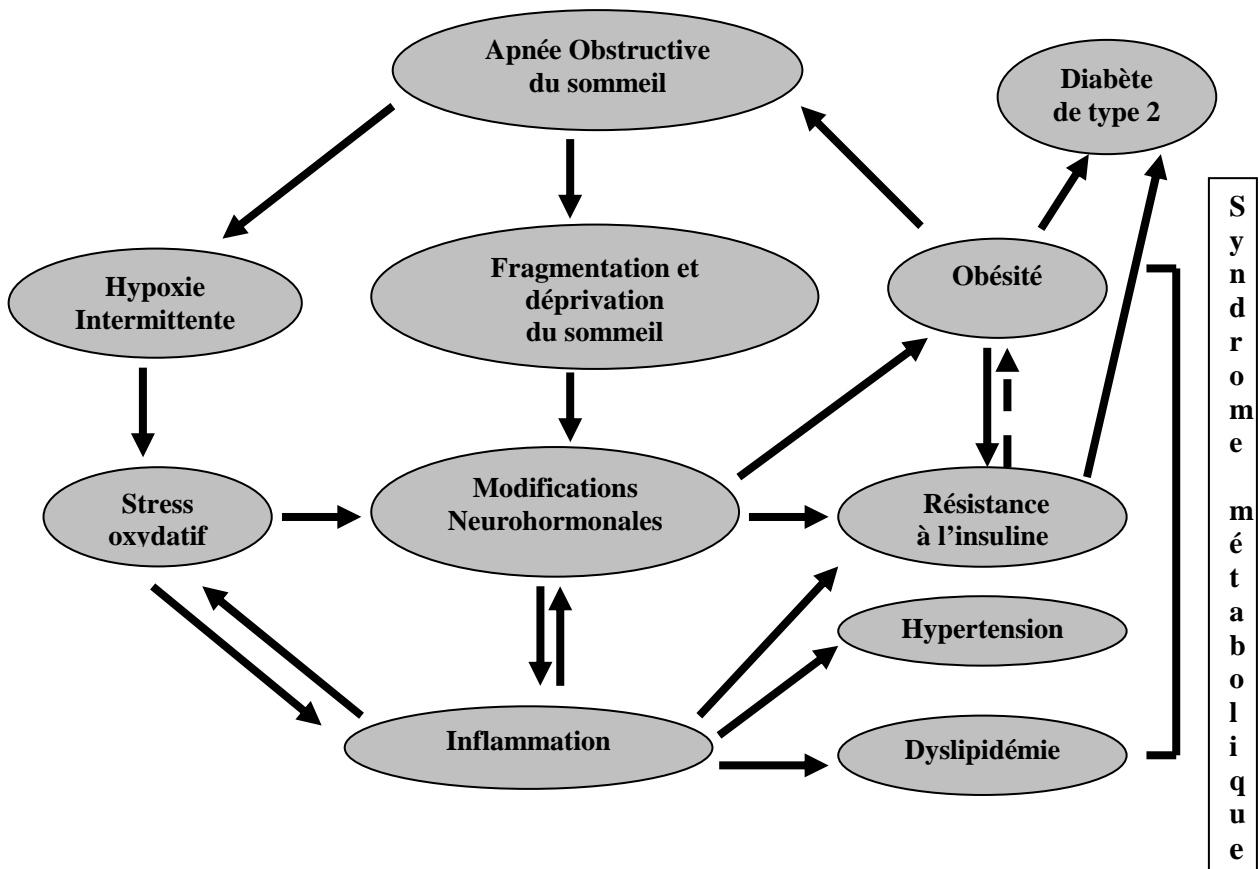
Apnée Obstructive du sommeil

Diabète de type 2

Hypoxie Intermittente

Fragmentation et déprivation du sommeil

Obésité

Syndrome métabolique

Stress oxydatif

Modifications Neurohormonales

Résistance à l'insuline

Hypertension

Inflammation

Dyslipidémie